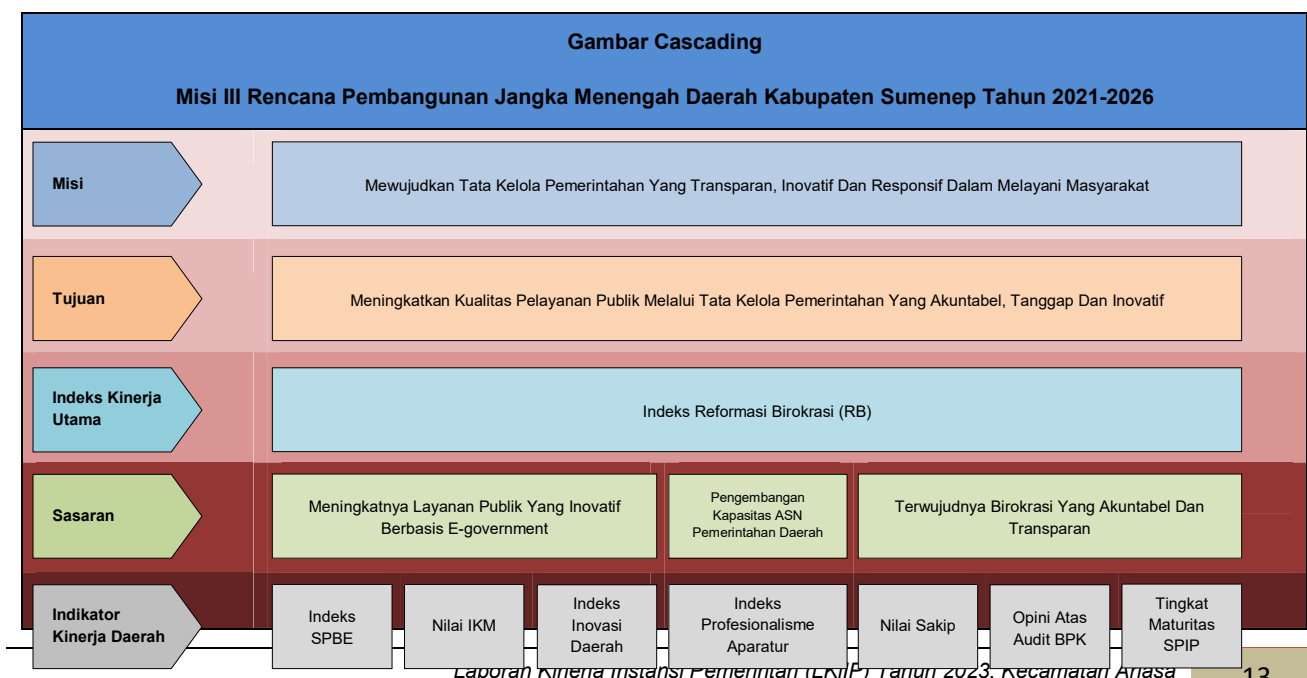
Gambar Cascading

Misi III Rencana Pembangunan Jangka Menengah Daerah Kabupaten Sumenep Tahun 2021-2026

Misi

Mewujudkan Tata Kelola Pemerintahan Yang Transparan, Inovatif Dan Responsif Dalam Melayani Masyarakat

Tujuan

Meningkatkan Kualitas Pelayanan Publik Melalui Tata Kelola Pemerintahan Yang Akuntabel, Tanggap Dan Inovatif

Indeks Kinerja Utama

Indeks Reformasi Birokrasi (RB)

Sasaran

Meningkatnya Layanan Publik Yang Inovatif Berbasis E-government

Pengembangan Kapasitas ASN Pemerintahan Daerah

Terwujudnya Birokrasi Yang Akuntabel Dan Transparan

Indikator Kinerja Daerah

Indeks SPBE

Nilai IKM

Indeks Inovasi Daerah

Indeks Profesionalisme Aparatur

Nilai Sakip

Opini Atas Audit BPK

Tingkat Maturitas SPIP

Laporan Kinerja Instansi Pemerintah (LKjIP) Tahun 2023: Kecamatan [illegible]

13